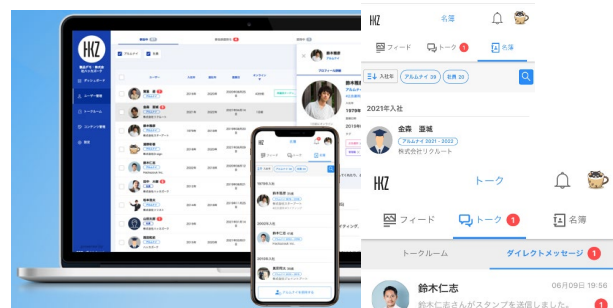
HZ

名簿

フィード

トーク 1

名簿

入社年

アルムナイ 39

社員 22

2021年入社

金森 亜城

アルムナイ 2021 - 2022

株式会社リクルート

HZ

トーク

フィード

トーク 1

名簿

トークルーム

ダイレクトメッセージ 1

鈴木仁志

06月09日 19:56

鈴木仁志さんがスタンプを送信しました。